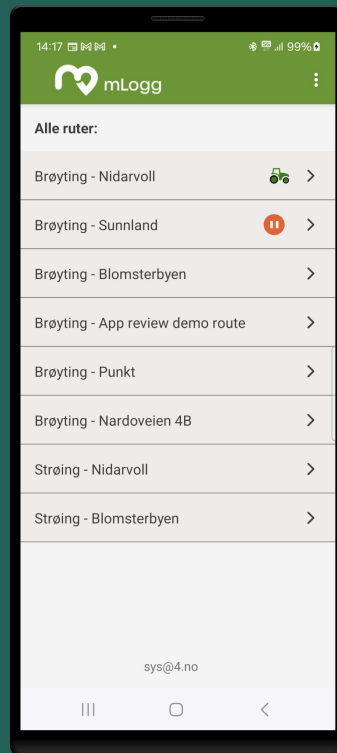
14:17 99%

mLogg

Alle ruter:

Brøyting - Nidarvoll

Brøyting - Sunnland

Brøyting - Blomsterbyen

Brøyting - App review demo route

Brøyting - Punkt

Brøyting - Nardoveien 4B

Strøing - Nidarvoll

Strøing - Blomsterbyen

sys@4.no